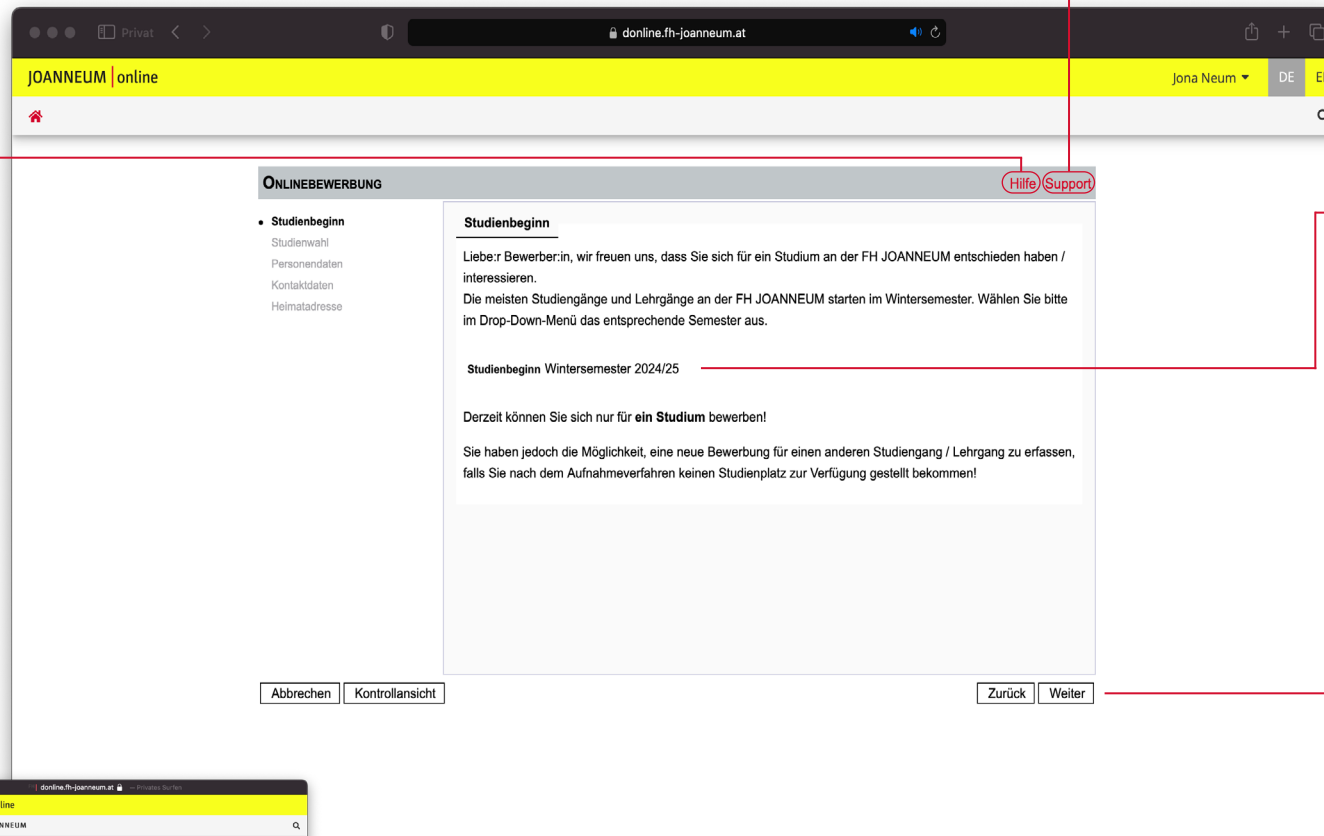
Privat

donline.fh-joanneum.at

JOANNEUM | online

Jona Neum ▾ DE E

ONLINEBEWERBUNG

Hilfe Support

• Studienbeginn
Studienwahl
Personendaten
Kontaktdaten
Heimatadresse

Studienbeginn

Liebe:r Bewerber:in, wir freuen uns, dass Sie sich für ein Studium an der FH JOANNEUM entschieden haben / interessieren.
Die meisten Studiengänge und Lehrgänge an der FH JOANNEUM starten im Wintersemester. Wählen Sie bitte im Drop-Down-Menü das entsprechende Semester aus.

Studienbeginn Wintersemester 2024/25

Derzeit können Sie sich nur für **ein Studium** bewerben!

Sie haben jedoch die Möglichkeit, eine neue Bewerbung für einen anderen Studiengang / Lehrgang zu erfassen, falls Sie nach dem Aufnahmeverfahren keinen Studienplatz zur Verfügung gestellt bekommen!

Abbrechen Kontrollansicht

Zurück Weiter

donline.fh-joanneum.at — Privates Surfen
line
NNEUM